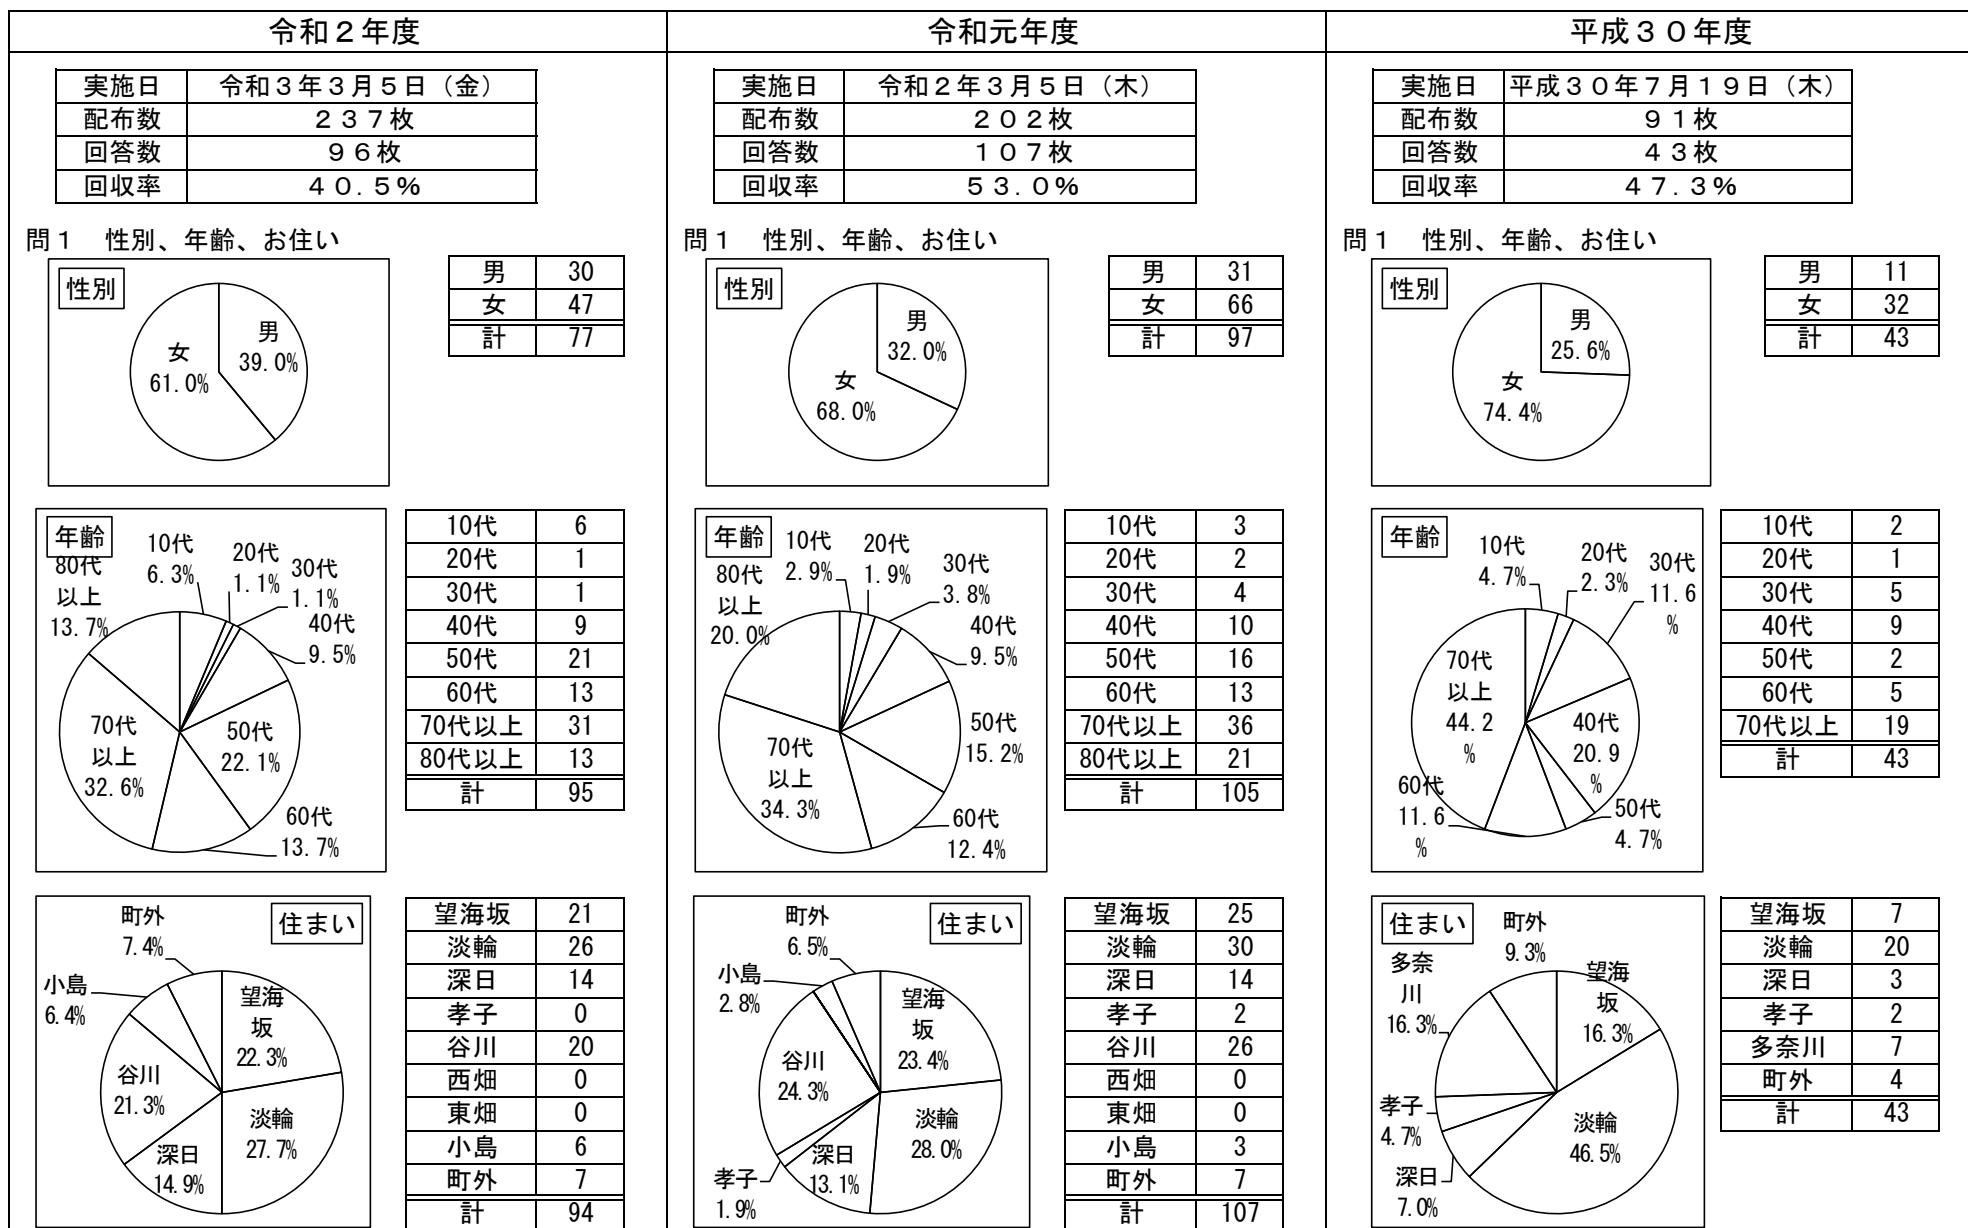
令和２年度

| 実施日 | 令和３年３月５日（金） |
|---|---|
| 配布数 | ２３７枚 |
| 回答数 | ９６枚 |
| 回収率 | ４０．５％ |

問１　性別、年齢、お住い

性別
女 61.0%
男 39.0%

| 男 | 30 |
|---|---|
| 女 | 47 |
| 計 | 77 |

年齢
10代 6.3%
20代 1.1%
30代 1.1%
40代 9.5%
50代 22.1%
60代 13.7%
70代以上 32.6%
80代以上 13.7%

| 10代 | 6 |
|---|---|
| 20代 | 1 |
| 30代 | 1 |
| 40代 | 9 |
| 50代 | 21 |
| 60代 | 13 |
| 70代以上 | 31 |
| 80代以上 | 13 |
| 計 | 95 |

住まい
町外 7.4%
小島 6.4%
望海坂 22.3%
谷川 21.3%
淡輪 27.7%
深日 14.9%

| 望海坂 | 21 |
|---|---|
| 淡輪 | 26 |
| 深日 | 14 |
| 孝子 | 0 |
| 谷川 | 20 |
| 西畑 | 0 |
| 東畑 | 0 |
| 小島 | 6 |
| 町外 | 7 |
| 計 | 94 |

令和元年度

| 実施日 | 令和２年３月５日（木） |
|---|---|
| 配布数 | ２０２枚 |
| 回答数 | １０７枚 |
| 回収率 | ５３．０％ |

問１　性別、年齢、お住い

性別
男 32.0%
女 68.0%

| 男 | 31 |
|---|---|
| 女 | 66 |
| 計 | 97 |

年齢
10代 2.9%
20代 1.9%
30代 3.8%
80代以上 20.0%
40代 9.5%
50代 15.2%
70代以上 34.3%
60代 12.4%

| 10代 | 3 |
|---|---|
| 20代 | 2 |
| 30代 | 4 |
| 40代 | 10 |
| 50代 | 16 |
| 60代 | 13 |
| 70代以上 | 36 |
| 80代以上 | 21 |
| 計 | 105 |

住まい
町外 6.5%
小島 2.8%
望海坂 23.4%
谷川 24.3%
淡輪 28.0%
深日 13.1%
孝子 1.9%

| 望海坂 | 25 |
|---|---|
| 淡輪 | 30 |
| 深日 | 14 |
| 孝子 | 2 |
| 谷川 | 26 |
| 西畑 | 0 |
| 東畑 | 0 |
| 小島 | 3 |
| 町外 | 7 |
| 計 | 107 |

平成３０年度

| 実施日 | 平成３０年７月１９日（木） |
|---|---|
| 配布数 | ９１枚 |
| 回答数 | ４３枚 |
| 回収率 | ４７．３％ |

問１　性別、年齢、お住い

性別
男 25.6%
女 74.4%

| 男 | 11 |
|---|---|
| 女 | 32 |
| 計 | 43 |

年齢
10代 4.7%
20代 2.3%
30代 11.6%
70代以上 44.2%
40代 20.9%
60代 11.6%
50代 4.7%

| 10代 | 2 |
|---|---|
| 20代 | 1 |
| 30代 | 5 |
| 40代 | 9 |
| 50代 | 2 |
| 60代 | 5 |
| 70代以上 | 19 |
| 計 | 43 |

住まい
町外 9.3%
多奈川 16.3%
望海坂 16.3%
孝子 4.7%
淡輪 46.5%
深日 7.0%

| 望海坂 | 7 |
|---|---|
| 淡輪 | 20 |
| 深日 | 3 |
| 孝子 | 2 |
| 多奈川 | 7 |
| 町外 | 4 |
| 計 | 43 |